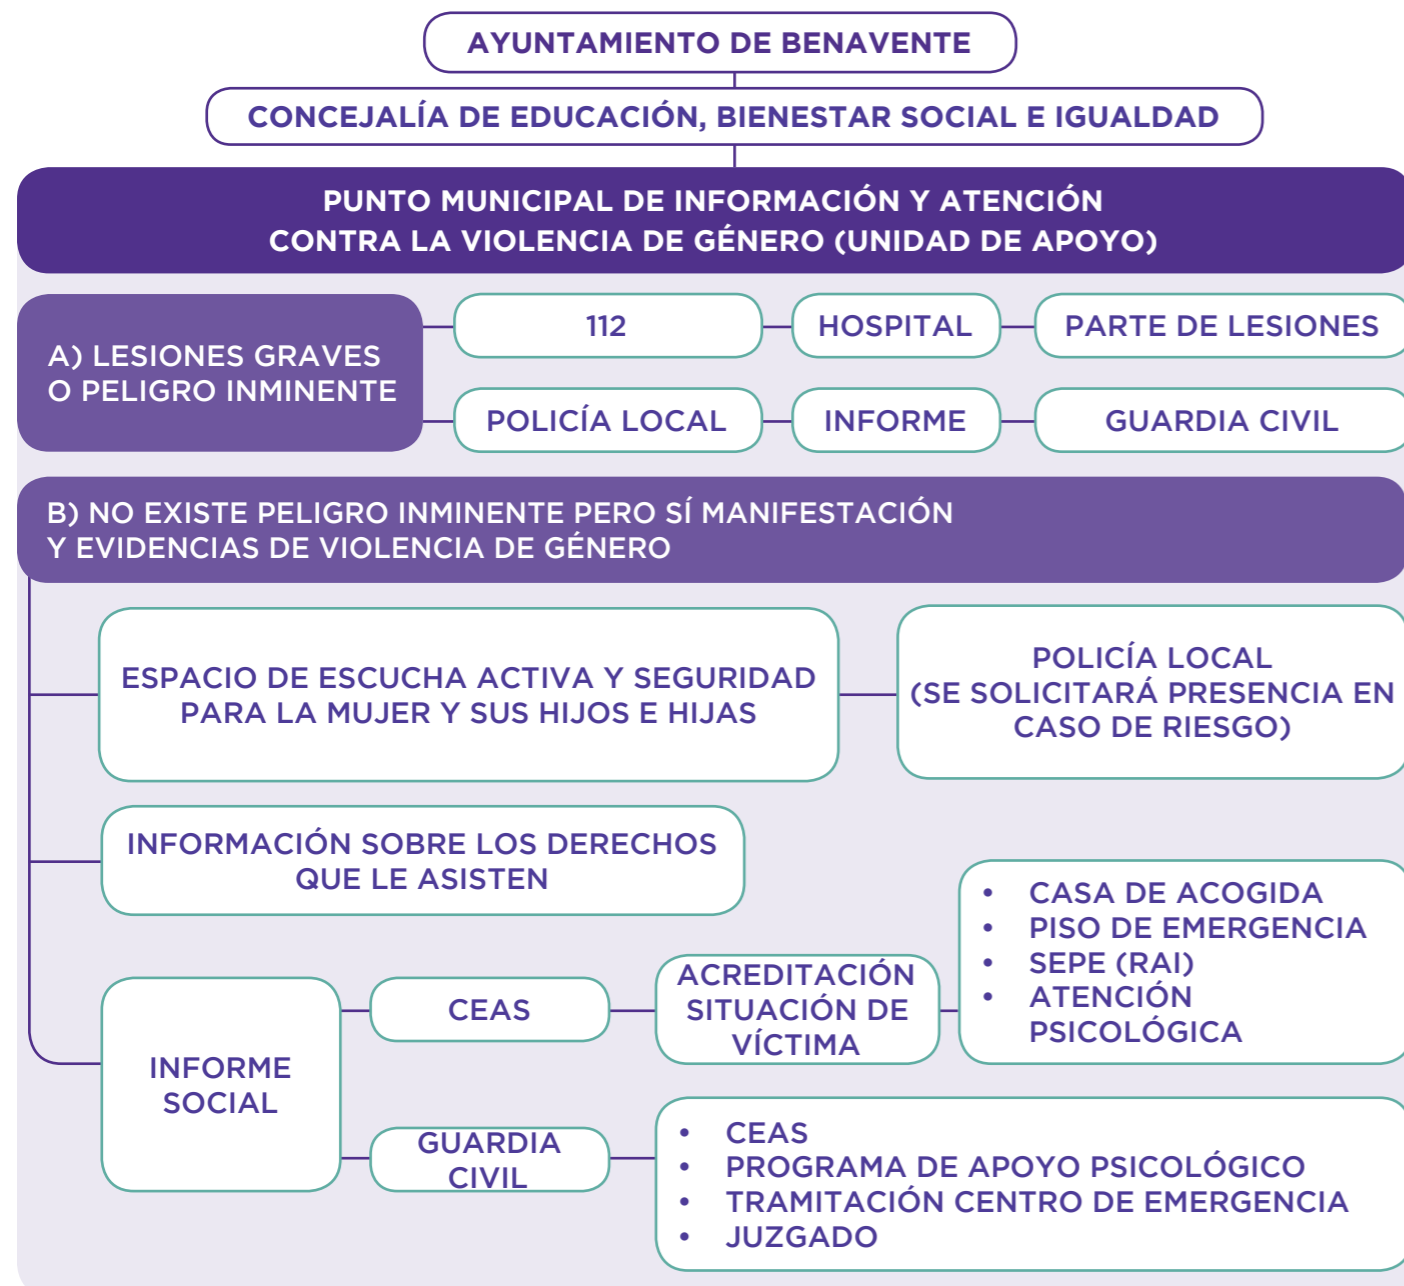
AYUNTAMIENTO DE BENAVENTE

CONCEJALÍA DE EDUCACIÓN, BIENESTAR SOCIAL E IGUALDAD

PUNTO MUNICIPAL DE INFORMACIÓN Y ATENCIÓN CONTRA LA VIOLENCIA DE GÉNERO (UNIDAD DE APOYO)

A) LESIONES GRAVES O PELIGRO INMINENTE

112

HOSPITAL

PARTE DE LESIONES

POLICÍA LOCAL

INFORME

GUARDIA CIVIL

B) NO EXISTE PELIGRO INMINENTE PERO SÍ MANIFESTACIÓN Y EVIDENCIAS DE VIOLENCIA DE GÉNERO

ESPACIO DE ESCUCHA ACTIVA Y SEGURIDAD PARA LA MUJER Y SUS HIJOS E HIJAS

POLICÍA LOCAL (SE SOLICITARÁ PRESENCIA EN CASO DE RIESGO)

INFORMACIÓN SOBRE LOS DERECHOS QUE LE ASISTEN

- CASA DE ACOGIDA
- PISO DE EMERGENCIA
- SEPE (RAI)
- ATENCIÓN PSICOLÓGICA

INFORME SOCIAL

CEAS

ACREDITACIÓN SITUACIÓN DE VÍCTIMA

GUARDIA CIVIL

- CEAS
- PROGRAMA DE APOYO PSICOLÓGICO
- TRAMITACIÓN CENTRO DE EMERGENCIA
- JUZGADO